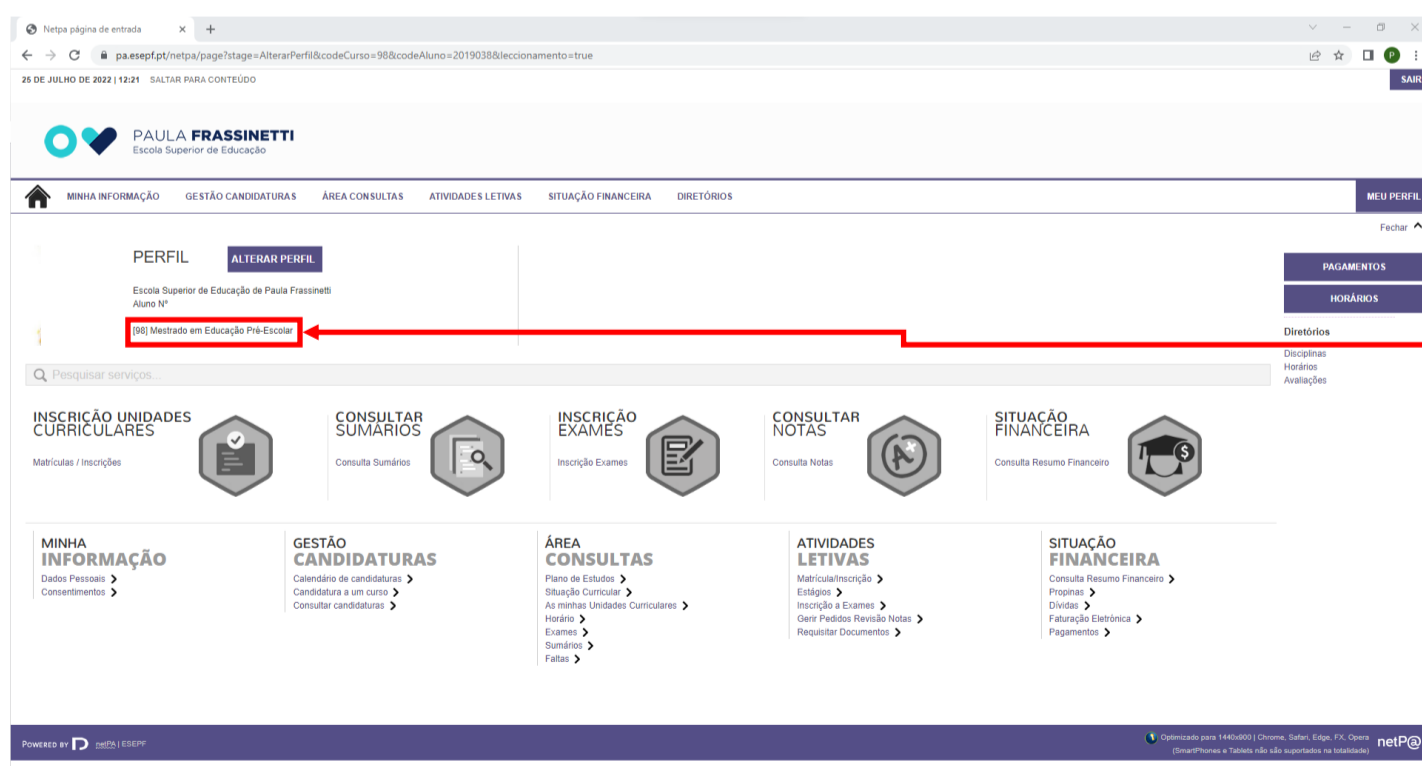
Netpa página de entrada

pa.esepf.pt/netpa/page?stage=AlterarPerfil&codeCurso=98&codeAluno=2019038&leccionamento=true

25 DE JULHO DE 2022 | 12:21 SALTAR PARA CONTEÚDO

SAIR

PAULA FRASSINETTI
Escola Superior de Educação

MINHA INFORMAÇÃO GESTÃO CANDIDATURAS ÁREA CONSULTAS ATIVIDADES LETIVAS SITUAÇÃO FINANCEIRA DIRETÓRIOS

MEU PERFIL

Fechar

PERFIL ALTERAR PERFIL

Escola Superior de Educação de Paula Frassinetti
Aluno Nº

[98] Mestrado em Educação Pré-Escolar

PAGAMENTOS
HORÁRIOS

Diretórios
Disciplinas
Horários
Avaliações

Pesquisar serviços...

INSCRIÇÃO UNIDADES CURRICULARES
Matrículas / Inscrições

CONSULTAR SUMÁRIOS
Consulta Sumários

INSCRIÇÃO EXAMES
Inscrição Exames

CONSULTAR NOTAS
Consulta Notas

SITUAÇÃO FINANCEIRA
Consulta Resumo Financeiro

MINHA INFORMAÇÃO
Dados Pessoais
Consentimentos

GESTÃO CANDIDATURAS
Calendário de candidaturas
Candidatura a um curso
Consultar candidaturas

ÁREA CONSULTAS
Plano de Estudos
Situação Curricular
As minhas Unidades Curriculares
Horário
Exames
Sumários
Faltas

ATIVIDADES LETIVAS
Matrícula/Inscrição
Estágios
Inscrição a Exames
Gerir Pedidos Revisão Notas
Requisitar Documentos

SITUAÇÃO FINANCEIRA
Consulta Resumo Financeiro
Propinas
Dívidas
Faturação Eletrónica
Pagamentos

POWERED BY netPA | ESEPF

Optimizado para 1440x900 | Chrome, Safari, Edge, FX, Opera
(SmartPhones e Tablets não são suportados na totalidade)
netP@